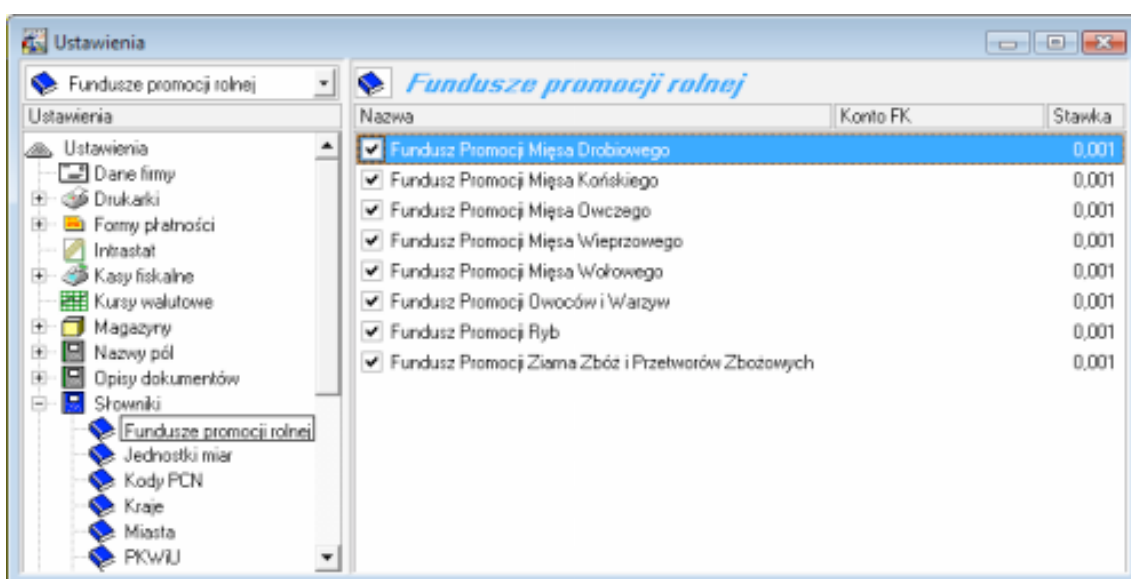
Ustawienia

Fundusze promocji rolnej

Ustawienia

Ustawienia
Dane firmy
Drukarki
Formy płatności
Intrastat
Kasy fiskalne
Kursy walutowe
Magazyny
Nazwy pól
Opisy dokumentów
Słowniki
Fundusze promocji rolnej
Jednostki miar
Kody PCN
Kraje
Miasta
PKWiU

Fundusze promocji rolnej

| Nazwa | Konto FK | Stawka |
|---|---|---|
| Fundusz Promocji Mięsa Drobiowego | | 0,001 |
| Fundusz Promocji Mięsa Końskiego | | 0,001 |
| Fundusz Promocji Mięsa Owczego | | 0,001 |
| Fundusz Promocji Mięsa Wieprzowego | | 0,001 |
| Fundusz Promocji Mięsa Wołowego | | 0,001 |
| Fundusz Promocji Owoców i Warzyw | | 0,001 |
| Fundusz Promocji Ryb | | 0,001 |
| Fundusz Promocji Ziarna Zbóż i Przetworów Zbożowych | | 0,001 |